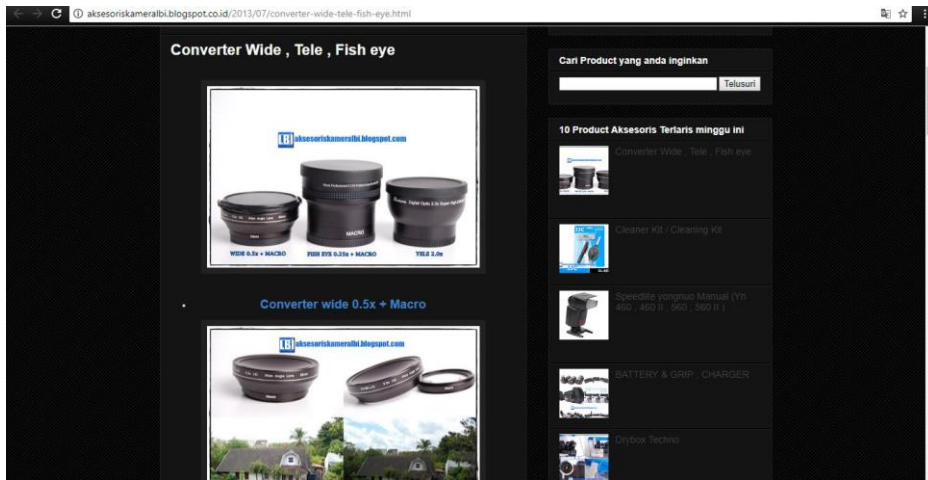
aksesoriskameralbi.blogspot.co.id/2013/07/converter-wide-tele-fish-eye.html

Converter Wide , Tele , Fish eye

LBI aksesoriskameralbi.blogspot.com

MACRO

WIDE 0.5x + MACRO FISH EYE 0.35x + MACRO TELE 2.0x

Converter wide 0.5x + Macro

LBI aksesoriskameralbi.blogspot.com

Cari Product yang anda inginkan

Telusuri

10 Product Aksesoris Terlaris minggu ini

Converter Wide , Tele , Fish eye

Cleaner Kit / Cleaning Kit

Speedlite yongnuo Manual (Yn 460 , 460 II , 560 , 560 II )

BATTERY & GRIP , CHARGER

Drybox Techno